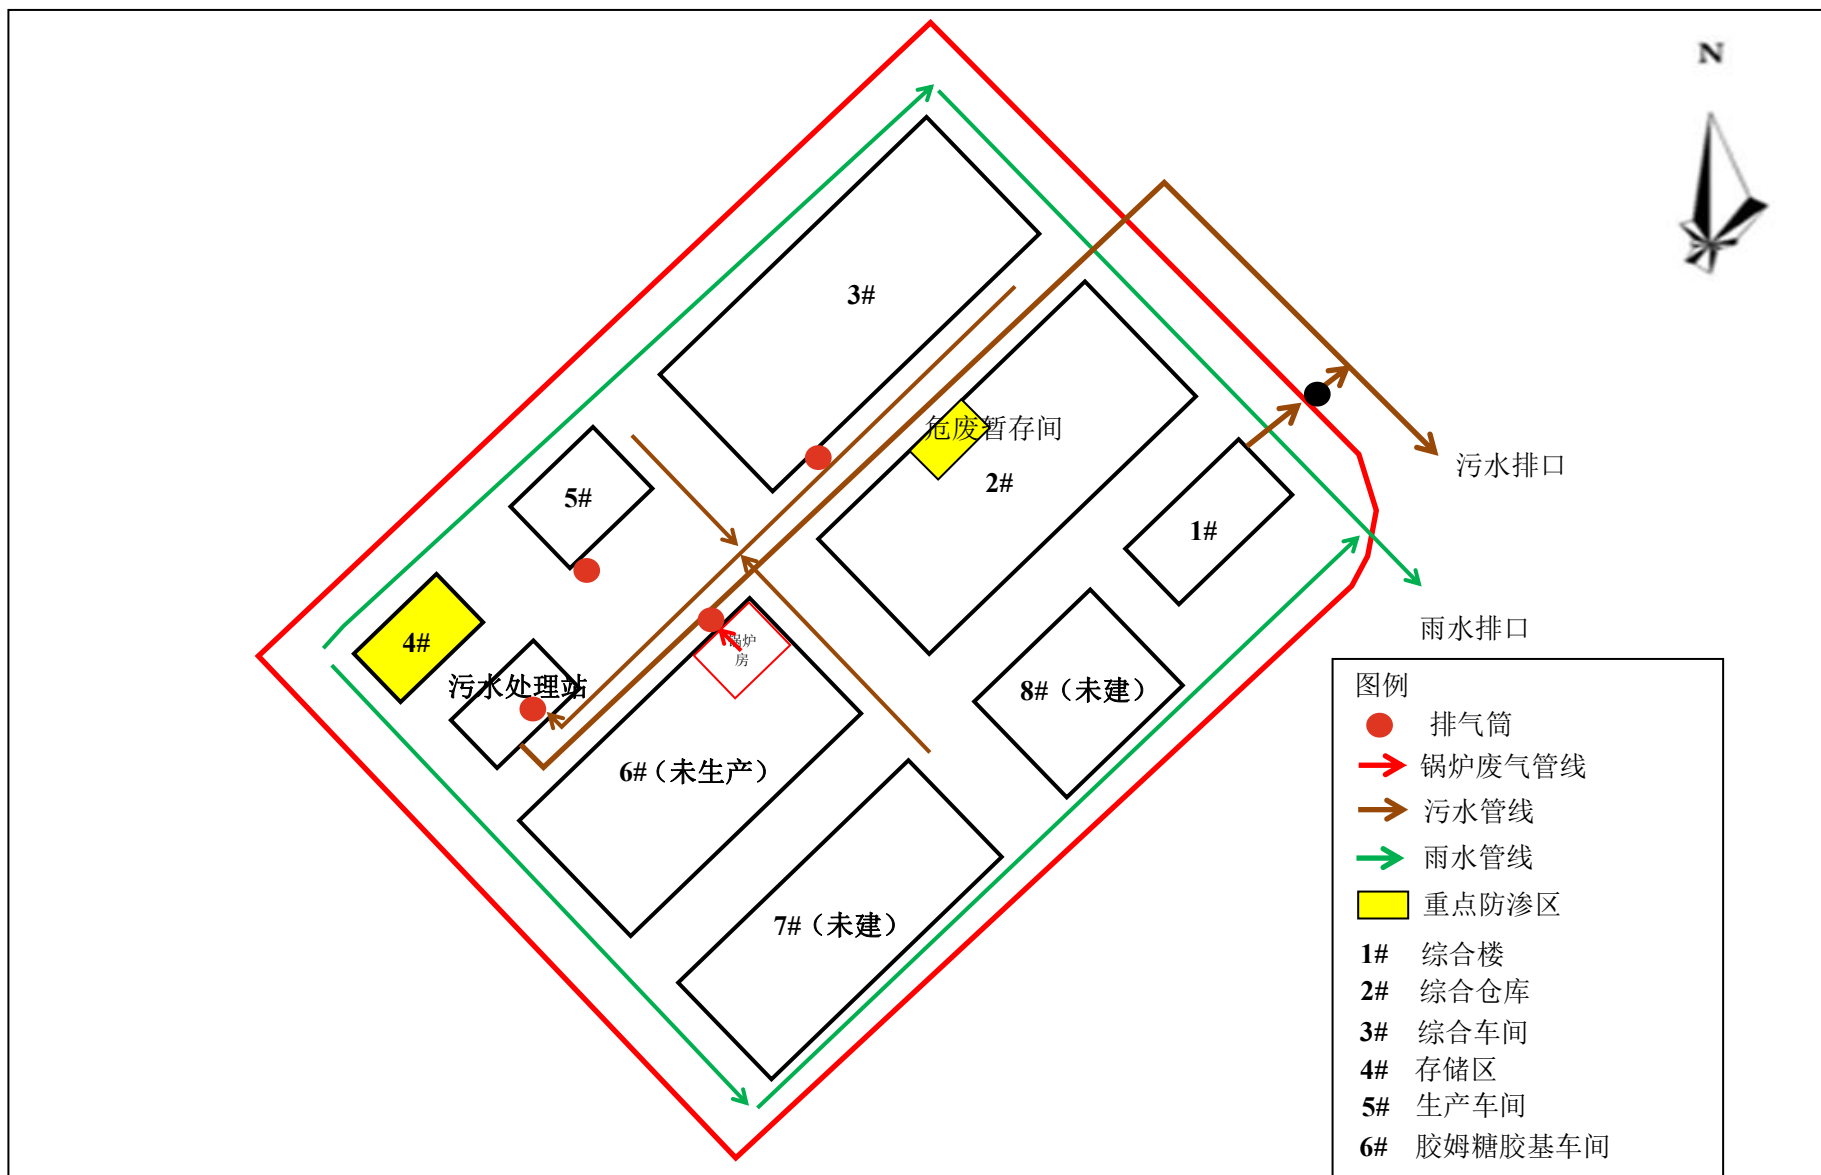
N

3#

危废暂存间

2#

5#

1#

污水排口

雨水排口

4#

锅炉房

污水处理站

8#（未建）

6#（未生产）

7#（未建）

图例
排气筒
锅炉废气管线
污水管线
雨水管线
重点防渗区
1# 综合楼
2# 综合仓库
3# 综合车间
4# 存储区
5# 生产车间
6# 胶姆糖胶基车间